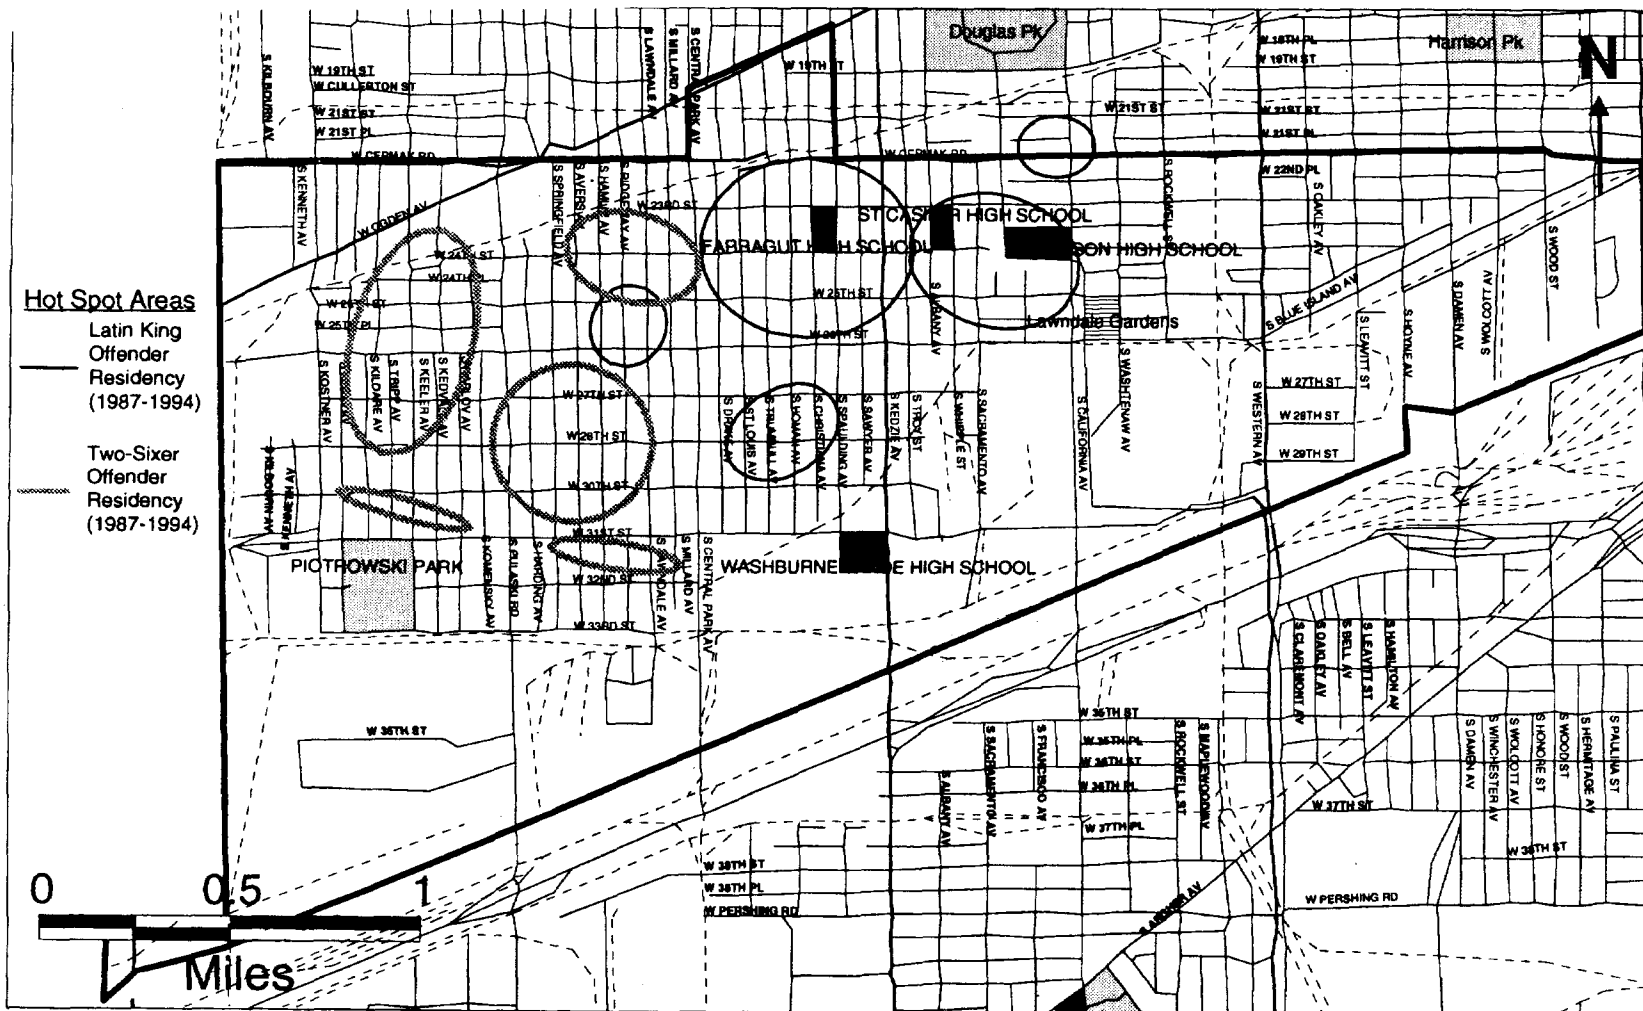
Douglas Pk
Harrison Pk
N
S KILBOURN AV
W 19TH ST
W CULLERTON ST
W 21ST ST
W 21ST PL
W CERMAK RD
S LAWNDALE AV
S MILLARD AV
S CENTRAL PARK AV
W 19TH ST
W 18TH PL
W 19TH ST
W 21ST ST
W 21ST ST
W 21ST PL
W CERMAK RD
W 22ND PL
S KENNETH AV
W OGDEN AV
S SPRINGFIELD AV
S AVERS
S HAMLIN AV
S RIDGEWAY AV
W 23RD ST
ST CASIMIR HIGH SCHOOL
FARRAGUT HIGH SCHOOL
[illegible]SON HIGH SCHOOL
S ROCKWELL ST
S OAKLEY AV
S WOOD ST
W 24TH ST
W 24TH PL
W 25TH ST
W 25TH PL
Hot Spot Areas
Latin King Offender Residency (1987-1994)
Two-Sixer Offender Residency (1987-1994)
W 25TH ST
W 26TH ST
S ALBANY AV
Lawndale Gardens
S BLUE ISLAND AV
S LEAVITT ST
S HOYNE AV
S DAMEN AV
S WOLCOTT AV
S KOSTNER AV
S KILDARE AV
S TRIPP AV
S KEELER AV
S KEDVALE AV
S KARLOV AV
W 27TH ST
W 28TH ST
W 29TH ST
W 30TH ST
W 31ST ST
S DRAKE AV
S ST LOUIS AV
S TRUMBULL AV
S HOMAN AV
S CHRISTIANA AV
S SPAULDING AV
S SAWYER AV
S KEDZIE AV
S TROY ST
S WHIPPLE ST
S SACRAMENTO AV
S CALIFORNIA AV
S WASHTENAW AV
S WESTERN AV
W 27TH ST
W 28TH ST
W 29TH ST
S KILBOURN AV
S KENNETH AV
PIOTROWSKI PARK
S KOMENSKY AV
S PULASKI RD
S HARDING AV
S LAWNDALE AV
S MILLARD AV
S CENTRAL PARK AV
WASHBURNE TRADE HIGH SCHOOL
W 32ND ST
W 33RD ST
S CLAREMONT AV
S OAKLEY AV
S BELL AV
S LEAVITT ST
S HAMILTON AV
W 35TH ST
W 35TH ST
W 35TH PL
W 36TH ST
W 36TH PL
W 37TH PL
S SACRAMENTO AV
S FRANCISCO AV
S ALBANY AV
S ROCKWELL ST
S MAPLEWOOD AV
S DAMEN AV
S WINCHESTER AV
S WOLCOTT AV
S HONORE ST
S WOOD ST
S HERMITAGE AV
S PAULINA ST
W 37TH ST
W 38TH ST
W 38TH ST
W 38TH PL
W PERSHING RD
S ARCHER AV
W PERSHING RD
0
0.5
1
Miles